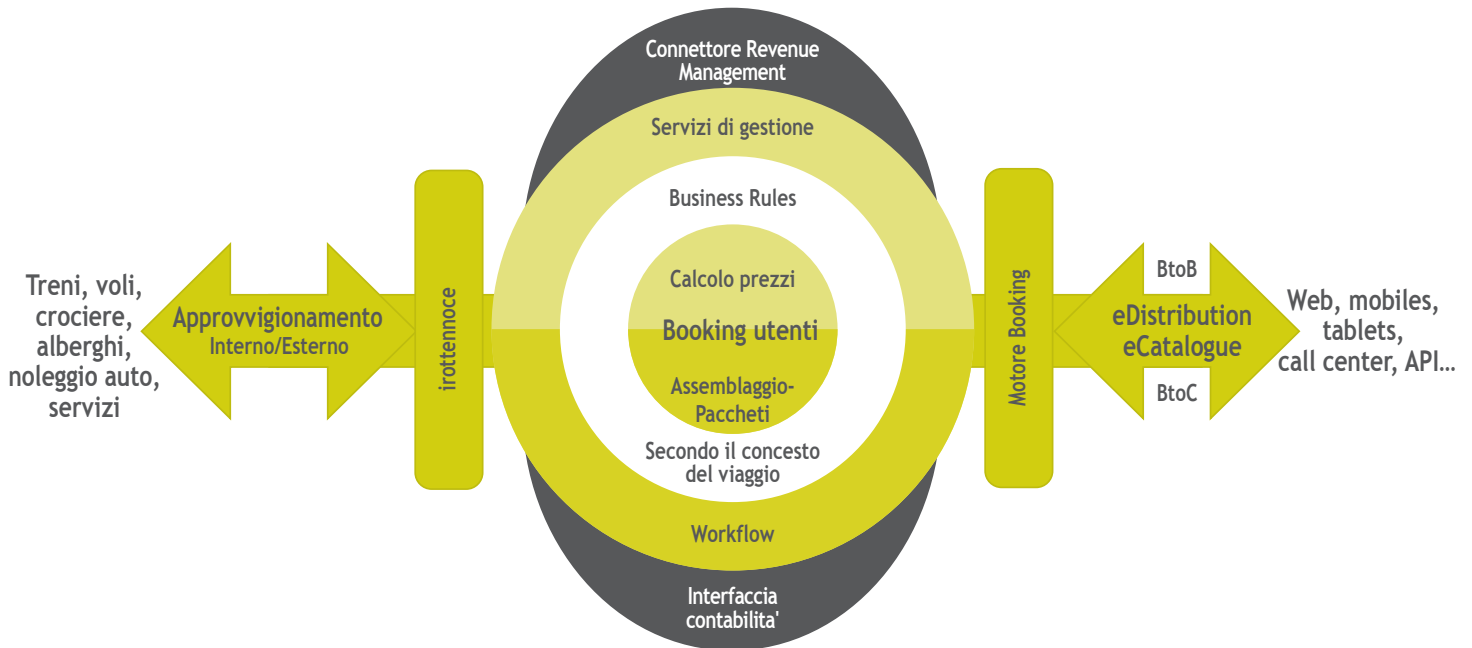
Connettore Revenue Management

Servizi di gestione

Business Rules

Treni, voli, crociere, alberghi, noleggio auto, servizi

Approvvigionamento
Interno/Esterno

irottennoce

Calcolo prezzi

Booking utenti

Assemblaggio-Paccheti

Secondo il concesto del viaggio

Workflow

Interfaccia contabilita'

Motore Booking

BtoB

eDistribution
eCatalogue

BtoC

Web, mobiles, tablets, call center, API...